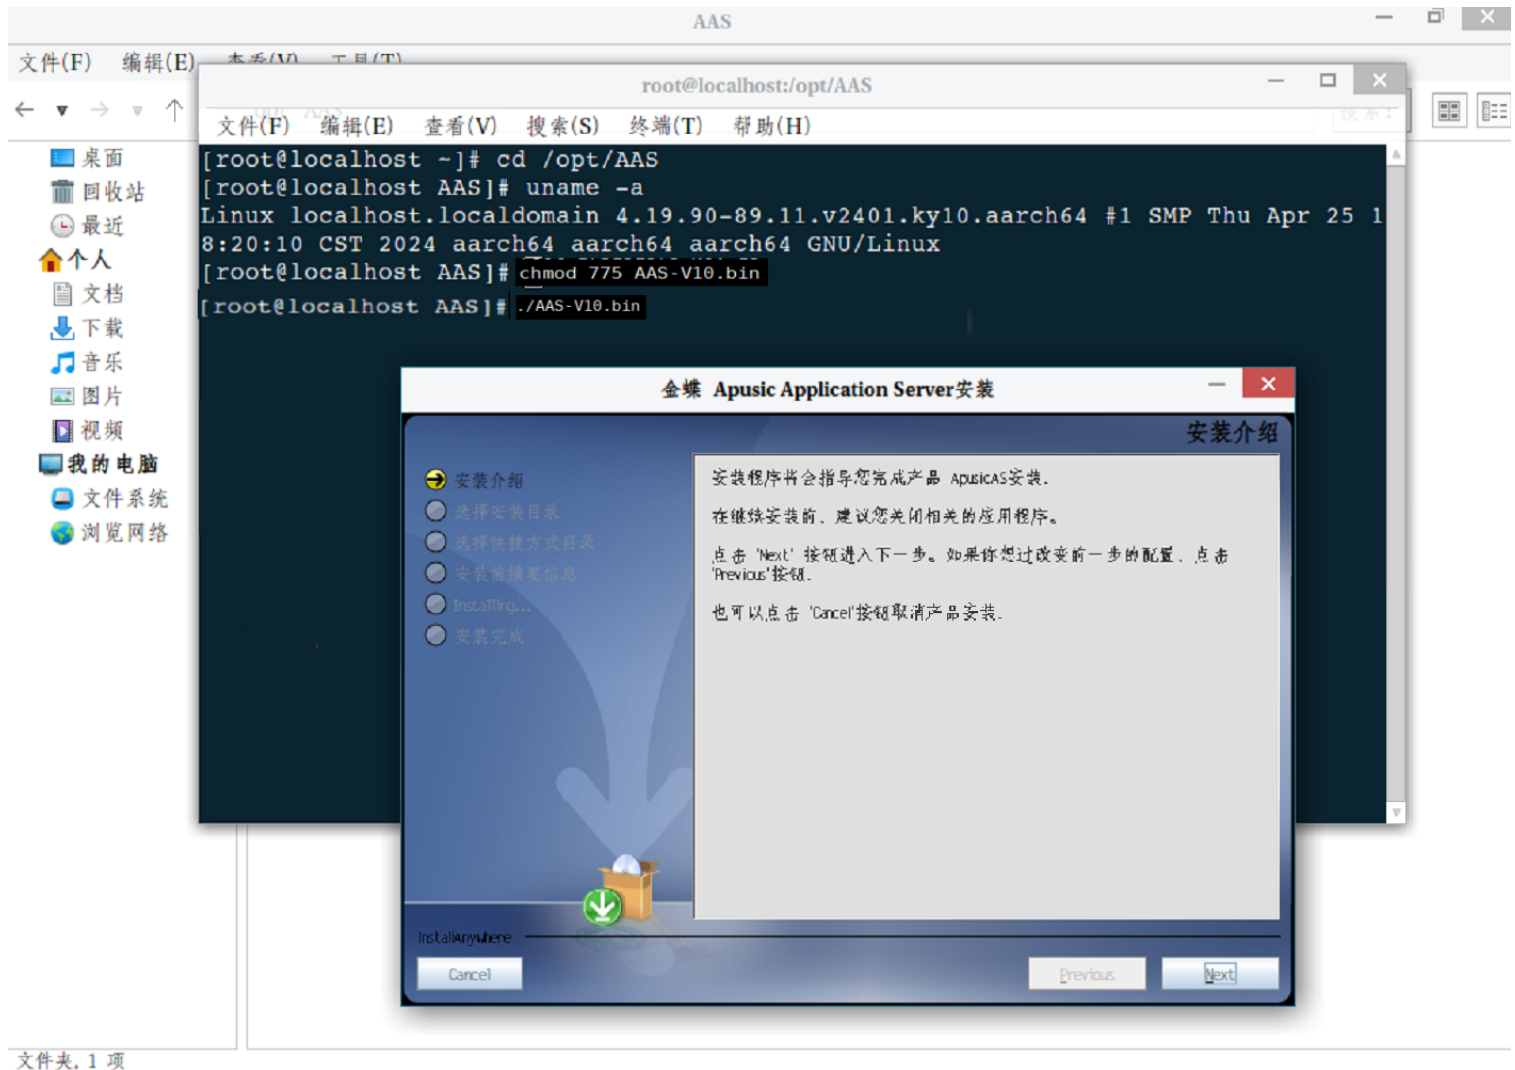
AAS

文件(F) 编辑(E) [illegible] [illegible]

root@localhost:/opt/AAS

文件(F) 编辑(E) 查看(V) 搜索(S) 终端(T) 帮助(H)

[root@localhost ~]# cd /opt/AAS
[root@localhost AAS]# uname -a
Linux localhost.localdomain 4.19.90-89.11.v2401.ky10.aarch64 #1 SMP Thu Apr 25 18:20:10 CST 2024 aarch64 aarch64 aarch64 GNU/Linux
[root@localhost AAS]# chmod 775 AAS-V10.bin
[root@localhost AAS]# ./AAS-V10.bin

桌面
回收站
最近
个人
文档
下载
音乐
图片
视频
我的电脑
文件系统
浏览网络

金蝶 Apusic Application Server安装

安装介绍

安装介绍
选择安装目录
选择快捷方式目录
安装前摘要信息
Installing...
安装完成

安装程序将会指导您完成产品 ApusicAS安装.

在继续安装前、建议您关闭相关的应用程序。

点击 'Next' 按钮进入下一步。如果你想过改变前一步的配置，点击 'Previous'按钮.

也可以点击 'Cancel'按钮取消产品安装.

InstallAnywhere

Cancel

Previous

Next

文件夹, 1 项